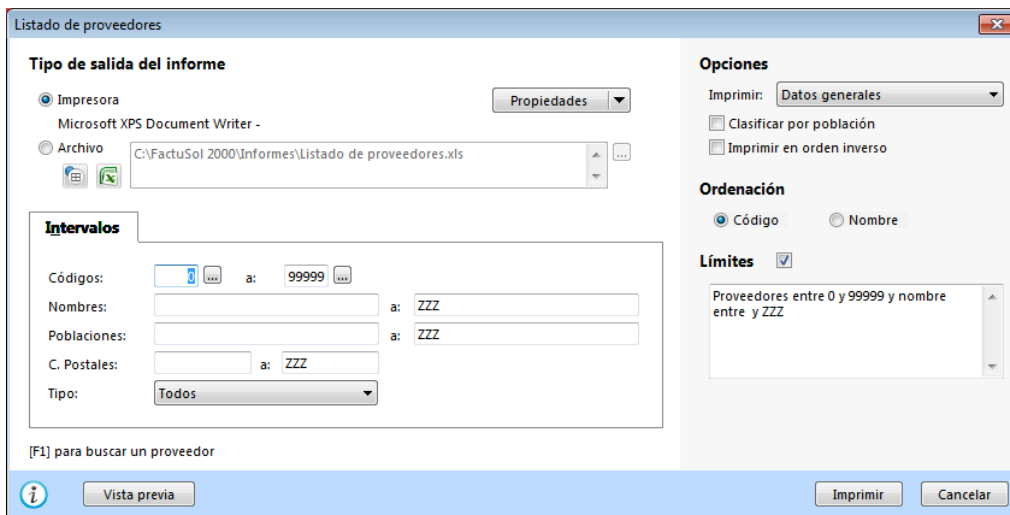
Listado de proveedores

Tipo de salida del informe

Impresora
Microsoft XPS Document Writer -

Propiedades

Archivo
C:\FactuSol 2000\Informes\Listado de proveedores.xls

Intervalos

Códigos: 0 ... a: 99999 ...
Nombres: a: ZZZ
Poblaciones: a: ZZZ
C. Postales: a: ZZZ
Tipo: Todos

[F1] para buscar un proveedor

Opciones

Imprimir: Datos generales
Clasificar por población
Imprimir en orden inverso

Ordenación

Código
Nombre

Límites

Proveedores entre 0 y 99999 y nombre entre y ZZZ

Vista previa

Imprimir
Cancelar